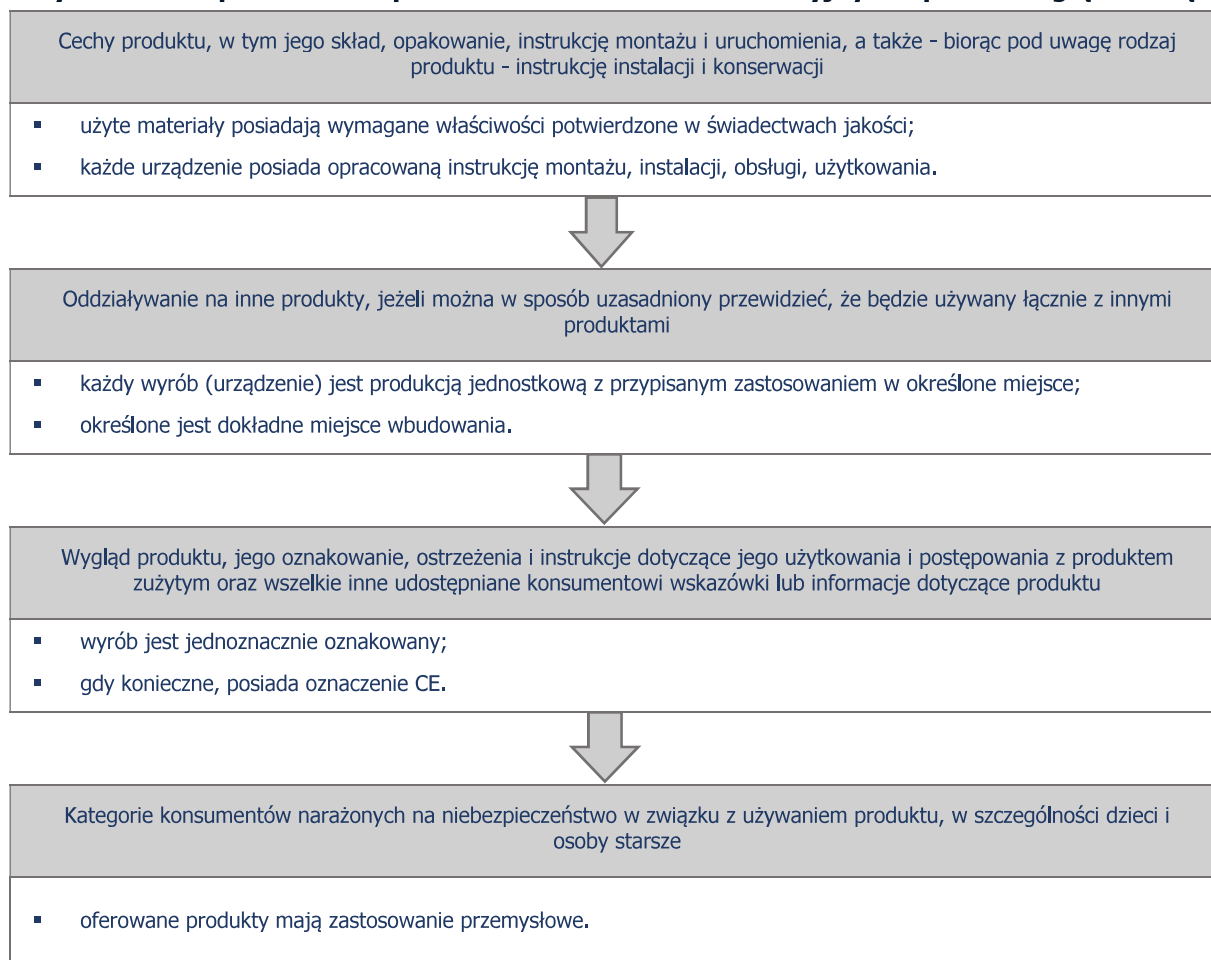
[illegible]

Cechy produktu, w tym jego skład, opakowanie, instrukcję montażu i uruchomienia, a także - biorąc pod uwagę rodzaj produktu - instrukcję instalacji i konserwacji

- użyte materiały posiadają wymagane właściwości potwierdzone w świadectwach jakości;
- każde urządzenie posiada opracowaną instrukcję montażu, instalacji, obsługi, użytkowania.

Oddziaływanie na inne produkty, jeżeli można w sposób uzasadniony przewidzieć, że będzie używany łącznie z innymi produktami

- każdy wyrób (urządzenie) jest produkcją jednostkową z przypisanym zastosowaniem w określone miejsce;
- określone jest dokładne miejsce wbudowania.

Wygląd produktu, jego oznakowanie, ostrzeżenia i instrukcje dotyczące jego użytkowania i postępowania z produktem zużytym oraz wszelkie inne udostępniane konsumentowi wskazówki lub informacje dotyczące produktu

- wyrób jest jednoznacznie oznakowany;
- gdy konieczne, posiada oznaczenie CE.

Kategorie konsumentów narażonych na niebezpieczeństwo w związku z używaniem produktu, w szczególności dzieci i osoby starsze

- oferowane produkty mają zastosowanie przemysłowe.